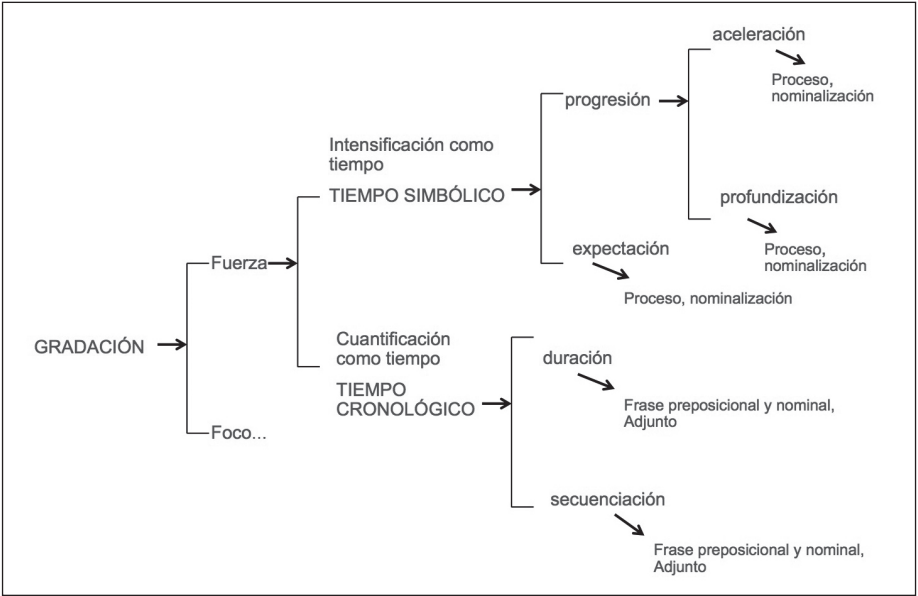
GRADACIÓN

Fuerza

Foco...

Intensificación como tiempo
TIEMPO SIMBÓLICO

progresión

aceleración
Proceso, nominalización

profundización
Proceso, nominalización

expectación
Proceso, nominalización

Cuantificación como tiempo
TIEMPO CRONOLÓGICO

duración
Frase preposicional y nominal, Adjunto

secuenciación
Frase preposicional y nominal, Adjunto